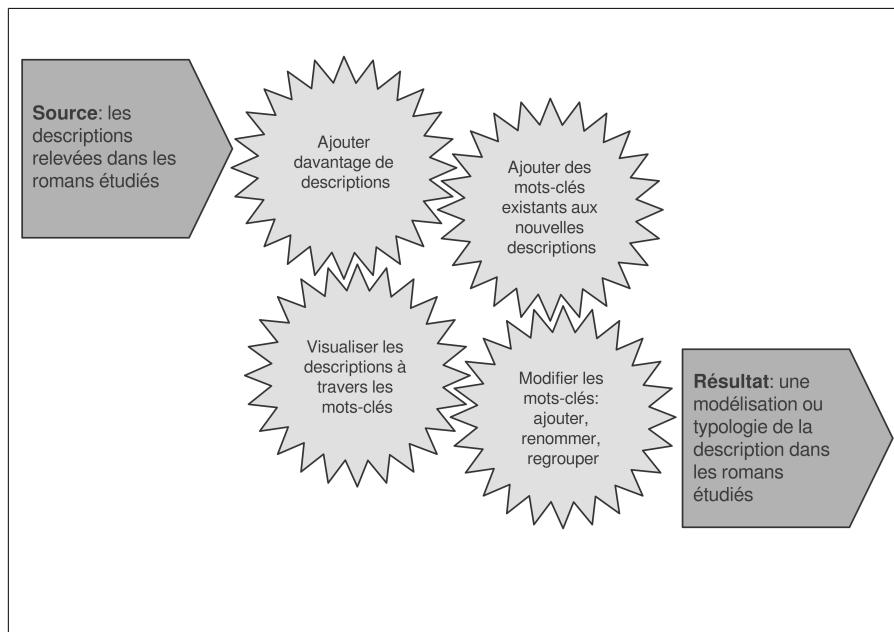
**Source**: les descriptions relevées dans les romans étudiés

Ajouter davantage de descriptions

Ajouter des mots-clés existants aux nouvelles descriptions

Visualiser les descriptions à travers les mots-clés

Modifier les mots-clés: ajouter, renommer, regrouper

**Résultat**: une modélisation ou typologie de la description dans les romans étudiés